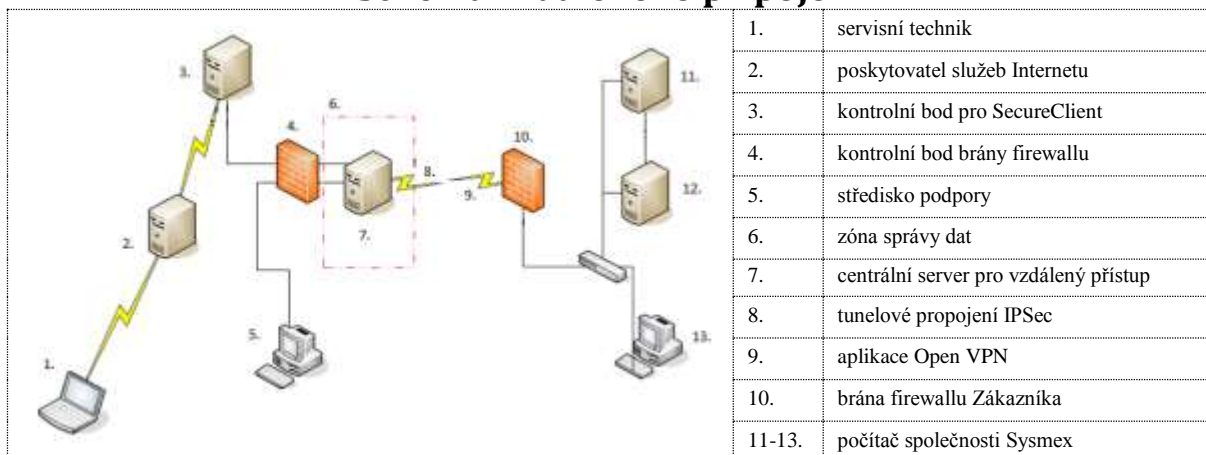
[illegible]

1.
2.
3.
4.
5.
6.
7.
8.
9.
10.
11.
12.
13.

| 1. | servisní technik |
|---|---|
| 2. | poskytovatel služeb Internetu |
| 3. | kontrolní bod pro SecureClient |
| 4. | kontrolní bod brány firewallu |
| 5. | středisko podpory |
| 6. | zóna správy dat |
| 7. | centrální server pro vzdálený přístup |
| 8. | tunelové propojení IPSec |
| 9. | aplikace Open VPN |
| 10. | brána firewallu Zákazníka |
| 11-13. | počítač společnosti Sysmex |